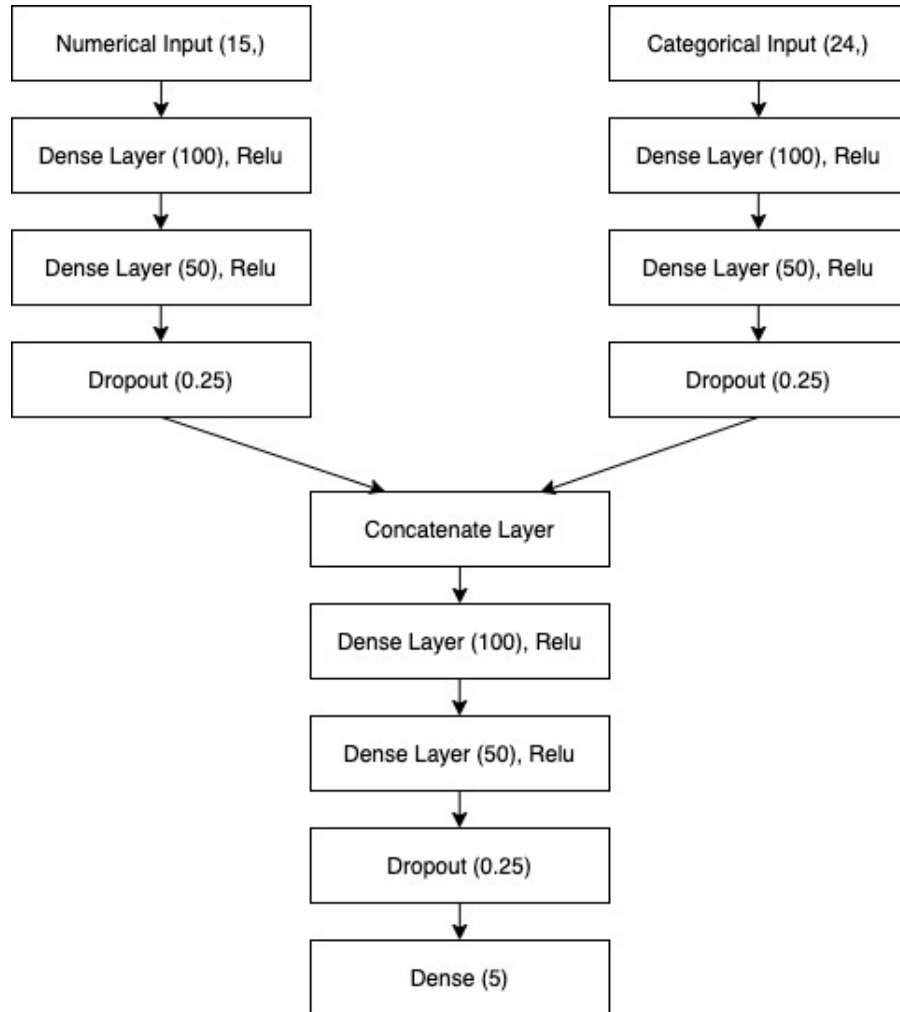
Numerical Input (15,)

Dense Layer (100), Relu

Dense Layer (50), Relu

Dropout (0.25)

Categorical Input (24,)

Dense Layer (100), Relu

Dense Layer (50), Relu

Dropout (0.25)

Concatenate Layer

Dense Layer (100), Relu

Dense Layer (50), Relu

Dropout (0.25)

Dense (5)